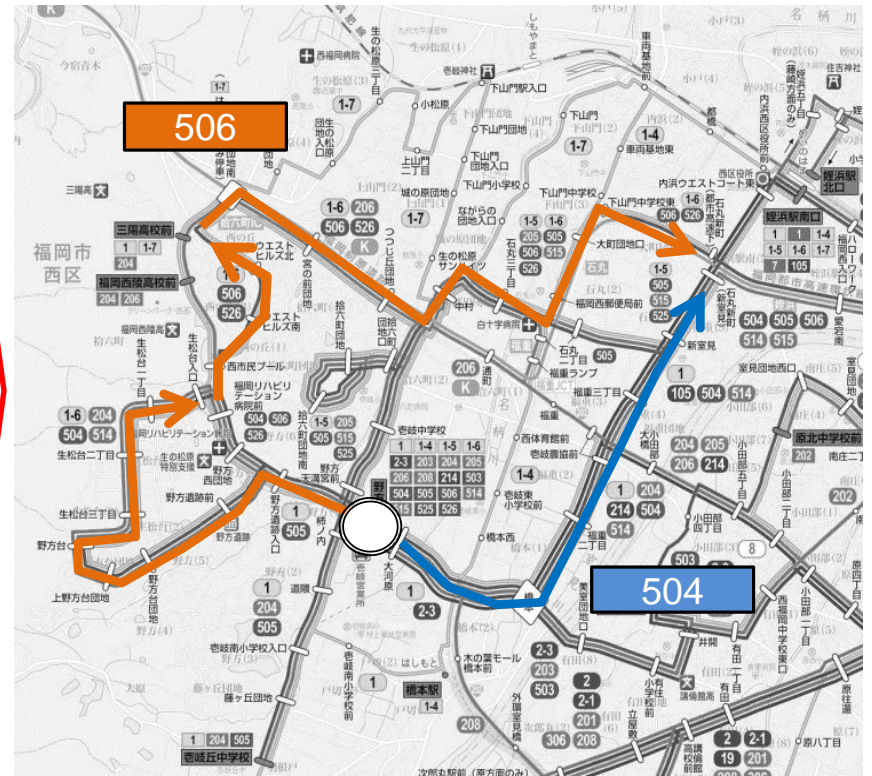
506

504

福岡市西区

三陽高校前
1 1-7

福岡西陵高校前
204 206

生松台入口

生松台二丁目

生松台三丁目

野方台

上野方台団地

野方遺跡前

生の松原特別支援

福岡リハビリテーション病院前

福岡リハビリテーション病院

西市民プール

ウエストヒルズ北

ウエストヒルズ西

野方西団地

野方遺跡入口

506
526

1-6
204
504 514

504 506
526

1-6 206
506 526

1-7

西の丘

生の松原三丁目

西福岡病院

団地の入口

下山門駅入口

下山門団地

下山門

下山門小学校

下山門中学校

上山門二丁目

城の原団地

ながらの団地

生の松原サンハイツ

つつじヶ丘

拾六町団地

拾六町団地前

拾六町

1-5 206
205 505
526

石丸三丁目

中村

白十字病院

石丸二丁目

福岡西郵便局前

大町団地口

石丸新町

新室見

新室見

姪浜駅北口

姪浜駅南口
1 1-4
1-5 1-6 1-7
7 105

内浜ウエストコート東

西区役所

車両基地東

1-5
505
525

504 505 506
514 515

1
105 504 514

室見団地西口

原北中学校前
202

南庄二丁目

1-6 204
504 514

1-5 206
505 515
525

1 1-4 1-5 1-6
2-3 203 204 205
206 208 214 503
504 505 506 514
515 525 526

壱岐中学校

福重ランプ

福重JCT

福重

福重三丁目

西体育館前

壱岐農協前

1-4

壱岐東小学校

1 204
214 504

1 505

1
204
505

1
2-3

2-3
203
503

野方

大河原

橋本

橋本駅
1-4

木の葉モール橋本店

壱岐南小学校

壱岐南小学校入口

藤ヶ丘団地

壱岐丘中学校
1 204 505

美室団地口

小田部

小田部二丁目

有田

有田二丁目

西福岡中学校東口

1 204
206 214

503

8

2
2-1
201
306 208

2-1
201

19 201

小田部五丁目

原四丁目

原八丁目

室見

今宿青木

三陽高

生の松原

小松原

壱岐神社

西福岡病院

206
505

姪浜駅

下山門

1-7

はしもと